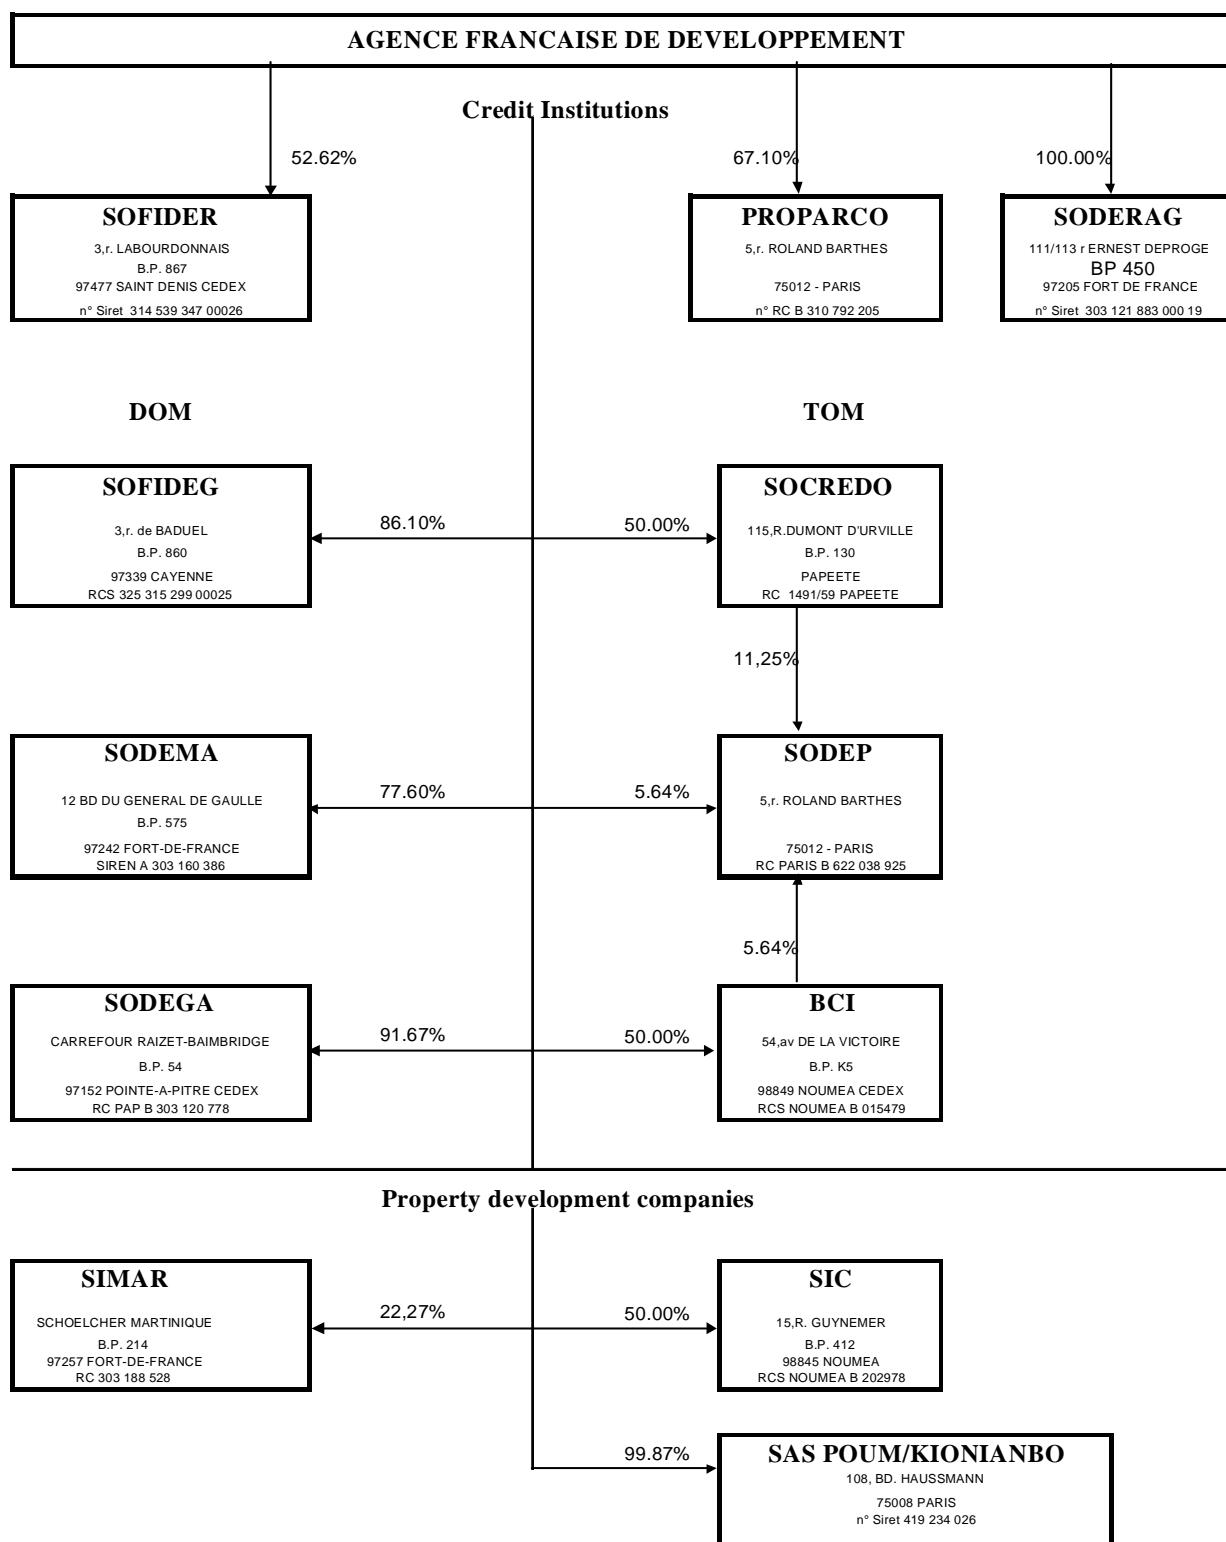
AGENCE FRANCAISE DE DEVELOPPEMENT

Credit Institutions

52.62%

67.10%

100.00%

SOFIDER
3,r. LABOURDONNAIS
B.P. 867
97477 SAINT DENIS CEDEX
n° Siret 314 539 347 00026

PROPARCO
5,r. ROLAND BARTHES
75012 - PARIS
n° RC B 310 792 205

SODERAG
111/113 r ERNEST DEPROGE
BP 450
97205 FORT DE FRANCE
n° Siret 303 121 883 000 19

DOM

TOM

SOFIDEG
3,r. de BADUEL
B.P. 860
97339 CAYENNE
RCS 325 315 299 00025

86.10%

50.00%

SOCREDO
115,R.DUMONT D'URVILLE
B.P. 130
PAPEETE
RC 1491/59 PAPEETE

11,25%

SODEMA
12 BD DU GENERAL DE GAULLE
B.P. 575
97242 FORT-DE-FRANCE
SIREN A 303 160 386

77.60%

5.64%

SODEP
5,r. ROLAND BARTHES
75012 - PARIS
RC PARIS B 622 038 925

5.64%

SODEGA
CARREFOUR RAIZET-BAIMBRIDGE
B.P. 54
97152 POINTE-A-PITRE CEDEX
RC PAP B 303 120 778

91.67%

50.00%

BCI
54,av DE LA VICTOIRE
B.P. K5
98849 NOUMEA CEDEX
RCS NOUMEA B 015479

Property development companies

SIMAR
SCHOELCHER MARTINIQUE
B.P. 214
97257 FORT-DE-FRANCE
RC 303 188 528

22,27%

50.00%

SIC
15,R. GUYNEMER
B.P. 412
98845 NOUMEA
RCS NOUMEA B 202978

99.87%

SAS POUM/KIONIANBO
108, BD. HAUSSMANN
75008 PARIS
n° Siret 419 234 026